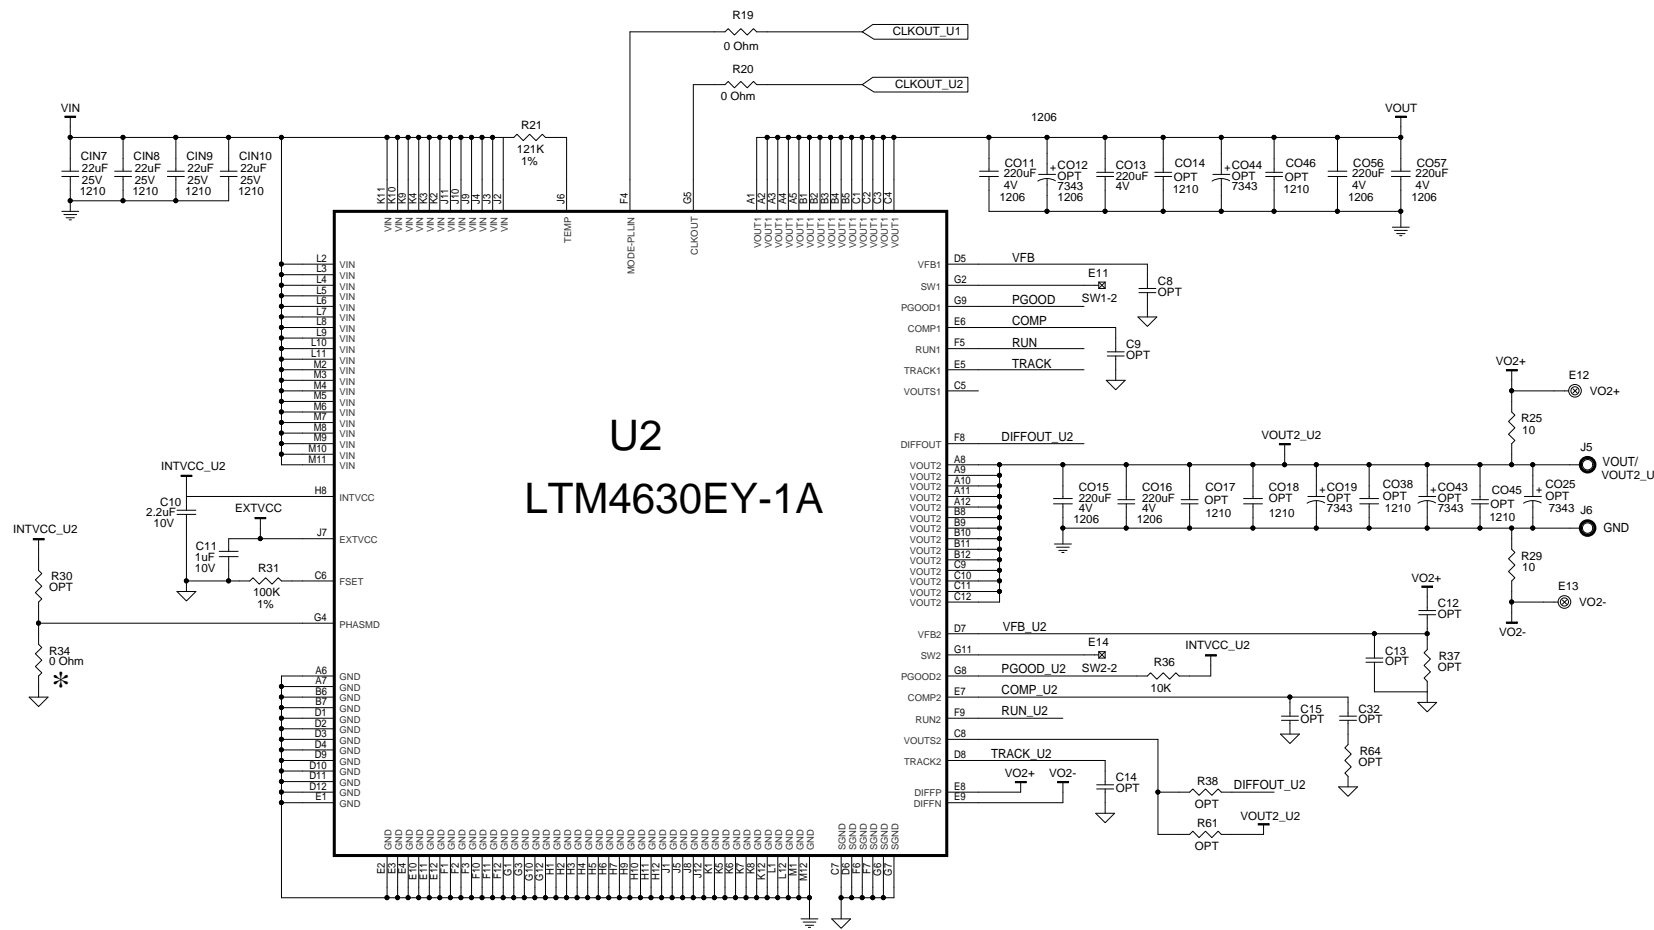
R19
0 Ohm
CLKOUT_U1
R20
0 Ohm
CLKOUT_U2
VIN
R21
121K
1%
1206
VOUT
CIN7 22uF 25V 1210
CIN8 22uF 25V 1210
CIN9 22uF 25V 1210
CIN10 22uF 25V 1210
K11 K10 K9 K4 K3 K2 J11 J10 J9 J4 J3 J2
J6
F4
G5
A1 A2 A3 A4 A5 B1 B2 B3 B4 B5 C1 C2 C3 C4
CO11 220uF 4V 1206
CO12 OPT 7343 1206
CO13 220uF 4V
CO14 OPT 1210
CO44 OPT 7343
CO46 OPT 1210
CO56 220uF 4V 1206
CO57 220uF 4V 1206
VIN VIN VIN VIN VIN VIN VIN VIN VIN VIN
TEMP
MODE-PLLIN
CLKOUT
VOUT1 VOUT1 VOUT1 VOUT1 VOUT1 VOUT1 VOUT1 VOUT1 VOUT1 VOUT1 VOUT1 VOUT1 VOUT1 VOUT1
L2 L3 L4 L5 L6 L7 L8 L9 L10 L11 M2 M3 M4 M5 M6 M7 M8 M9 M10 M11
VIN VIN VIN VIN VIN VIN VIN VIN VIN VIN VIN VIN VIN VIN VIN VIN VIN VIN VIN VIN
VFB1 D5 VFB
SW1 G2 E11
C8 OPT
PGOOD1 G9 PGOOD SW1-2
COMP1 E6 COMP
RUN1 F5 RUN
C9 OPT
TRACK1 E5 TRACK
VOUTS1 C5
VO2+
E12
VO2+
R25
10
U2
LTM4630EY-1A
DIFFOUT F8 DIFFOUT_U2
VOUT2_U2
J5
VOUT/
VOUT2_U
VOUT2 A8
VOUT2 A9
VOUT2 A10
VOUT2 A11
VOUT2 A12
VOUT2 B8
VOUT2 B9
VOUT2 B10
VOUT2 B11
VOUT2 B12
VOUT2 C9
VOUT2 C10
VOUT2 C11
VOUT2 C12
CO15 220uF 4V 1206
CO16 220uF 4V 1206
CO17 OPT 1210
CO18 OPT 1210
CO19 OPT 7343
CO38 OPT 1210
CO43 OPT 7343
CO45 OPT 1210
CO25 OPT 7343
J6
GND
INTVCC_U2
C10
2.2uF
10V
H8 INTVCC
EXTVCC
J7 EXTVCC
C11
1uF
10V
R31
100K
1%
C6 FSET
INTVCC_U2
R30
OPT
G4 PHASMD
R34
0 Ohm
*
R29
10
E13
VO2-
VO2-
VO2+
C12
OPT
VFB2 D7 VFB_U2
C13
OPT
R37
OPT
SW2 G11 E14
SW2-2
INTVCC_U2
PGOOD2 G8 PGOOD_U2
R36
10K
COMP2 E7 COMP_U2
C15
OPT
C32
OPT
RUN2 F9 RUN_U2
VOUTS2 C8
R64
OPT
TRACK2 D8 TRACK_U2
VO2+ VO2-
C14
OPT
R38
OPT
DIFFOUT_U2
DIFFP E8
DIFFN E9
R61
OPT
VOUT2_U2
A6 A7 B6 B7 D1 D2 D3 D4 D9 D10 D11 D12 E1
GND GND GND GND GND GND GND GND GND GND GND GND GND
GND GND GND GND GND GND GND GND GND GND GND GND GND GND GND GND GND GND GND GND GND GND GND GND GND GND GND GND GND GND GND GND GND GND GND GND GND GND GND
E2 E3 E4 E10 E11 E12 F1 F2 F3 F10 F11 F12 G1 G3 G10 G12 H1 H2 H3 H4 H5 H6 H7 H9 H10 H11 H12 J1 J5 J8 J12 K1 K5 K6 K7 K8 K12 L1 L12 M1 M12
SGND SGND SGND SGND SGND SGND
C7 D6 F6 F7 G6 G7